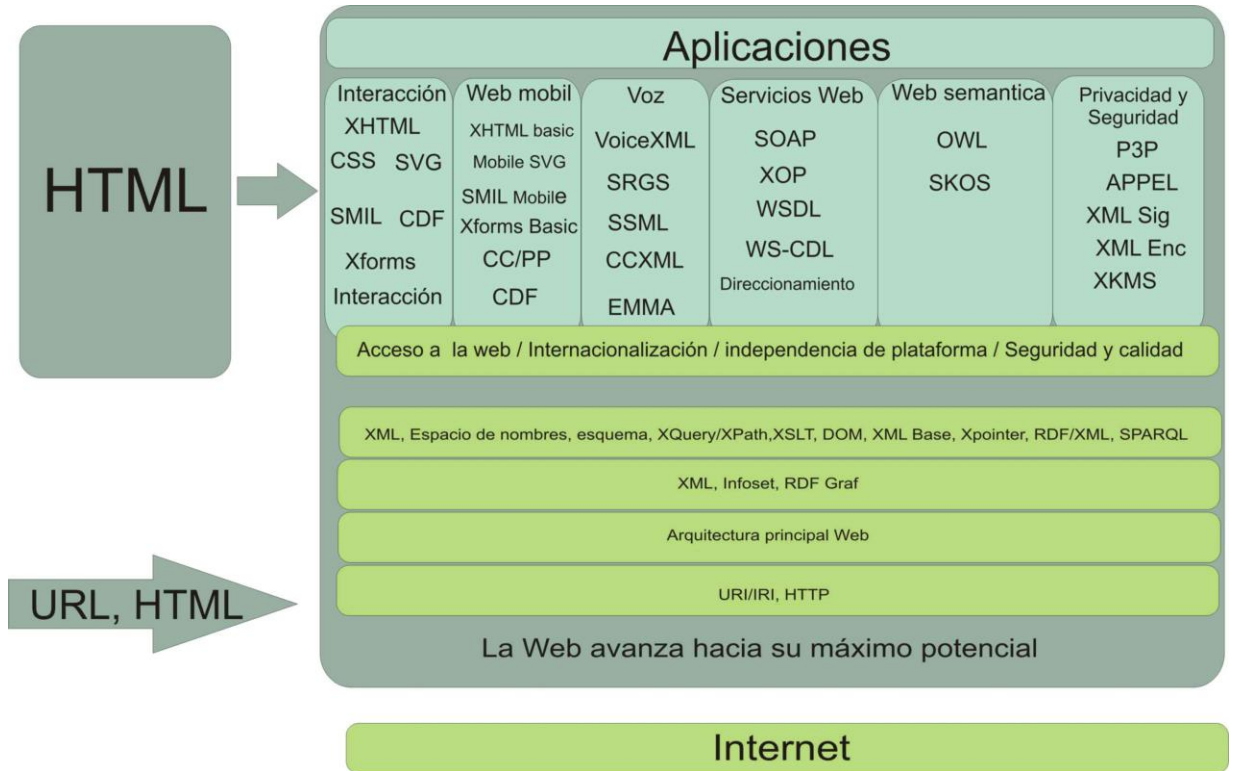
HTML

URL, HTML

Aplicaciones

Interacción
XHTML
CSS SVG
SMIL CDF
Xforms
Interacción

Web mobil
XHTML basic
Mobile SVG
SMIL Mobile
Xforms Basic
CC/PP
CDF

Voz
VoiceXML
SRGS
SSML
CCXML
EMMA

Servicios Web
SOAP
XOP
WSDL
WS-CDL
Direccionamiento

Web semantica
OWL
SKOS

Privacidad y Seguridad
P3P
APPEL
XML Sig
XML Enc
XKMS

Acceso a la web / Internacionalización / independencia de plataforma / Seguridad y calidad

XML, Espacio de nombres, esquema, XQuery/XPath,XSLT, DOM, XML Base, Xpointer, RDF/XML, SPARQL

XML, Infoset, RDF Graf

Arquitectura principal Web

URI/IRI, HTTP

La Web avanza hacia su máximo potencial

Internet